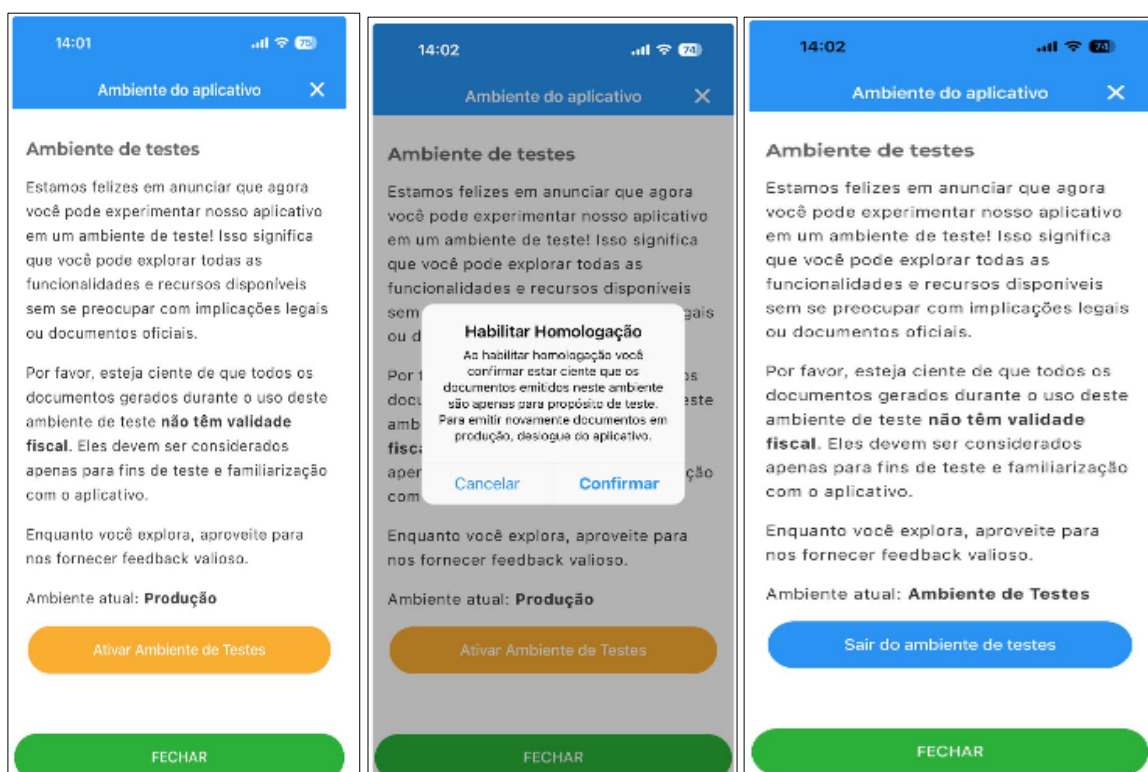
14:01 75

Ambiente do aplicativo ✕

Ambiente de testes

Estamos felizes em anunciar que agora você pode experimentar nosso aplicativo em um ambiente de teste! Isso significa que você pode explorar todas as funcionalidades e recursos disponíveis sem se preocupar com implicações legais ou documentos oficiais.

Por favor, esteja ciente de que todos os documentos gerados durante o uso deste ambiente de teste **não têm validade fiscal**. Eles devem ser considerados apenas para fins de teste e familiarização com o aplicativo.

Enquanto você explora, aproveite para nos fornecer feedback valioso.

Ambiente atual: **Produção**

Ativar Ambiente de Testes

FECHAR

14:02 74

Ambiente do aplicativo ✕

Ambiente de testes

Estamos felizes em anunciar que agora você pode experimentar nosso aplicativo em um ambiente de teste! Isso significa que você pode explorar todas as funcionalidades e recursos disponíveis sem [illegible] gais ou d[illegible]

Por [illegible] os docu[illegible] este amb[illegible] fisca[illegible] aper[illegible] ção com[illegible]

Habilitar Homologação

Ao habilitar homologação você confirmar estar ciente que os documentos emitidos neste ambiente são apenas para propósito de teste. Para emitir novamente documentos em produção, desligue do aplicativo.

Cancelar Confirmar

Enquanto você explora, aproveite para nos fornecer feedback valioso.

Ambiente atual: **Produção**

Ativar Ambiente de Testes

FECHAR

14:02 74

Ambiente do aplicativo ✕

Ambiente de testes

Estamos felizes em anunciar que agora você pode experimentar nosso aplicativo em um ambiente de teste! Isso significa que você pode explorar todas as funcionalidades e recursos disponíveis sem se preocupar com implicações legais ou documentos oficiais.

Por favor, esteja ciente de que todos os documentos gerados durante o uso deste ambiente de teste **não têm validade fiscal**. Eles devem ser considerados apenas para fins de teste e familiarização com o aplicativo.

Enquanto você explora, aproveite para nos fornecer feedback valioso.

Ambiente atual: **Ambiente de Testes**

Sair do ambiente de testes

FECHAR